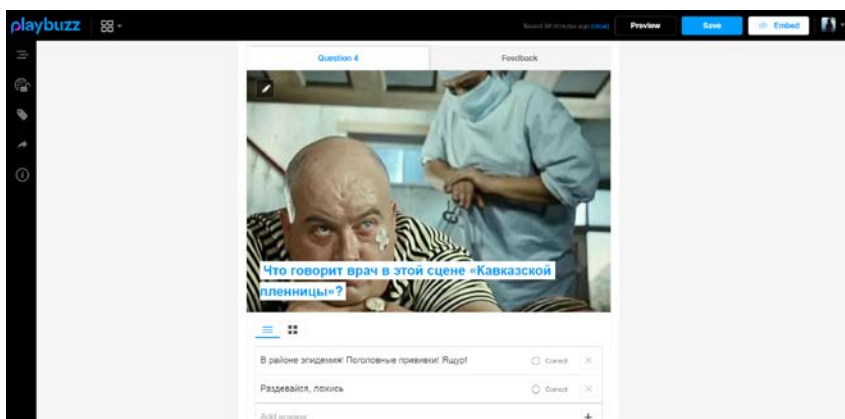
playbuzz

Saved 34 minutes ago (view)

Preview

Save

</> Embed

Question 4

Feedback

Что говорит врач в этой сцене «Кавказской пленницы»?

В районе эпидемия! Поголовные прививки! Ящур!

Correct

Раздевайся, ложись

Correct

Add answer

+